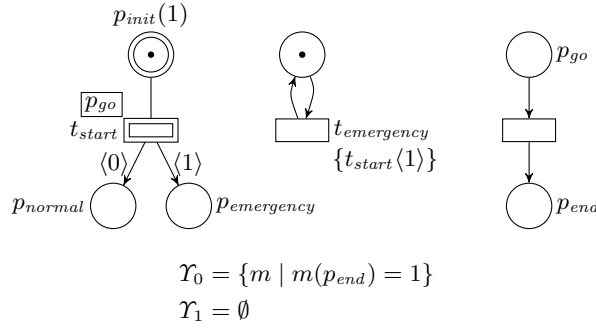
$p_{init}(1)$

$p_{go}$

$t_{start}$

$\langle 0 \rangle$ $\langle 1 \rangle$

$p_{normal}$ $p_{emergency}$

$t_{emergency}$

$\{t_{start}\langle 1 \rangle\}$

$p_{go}$

$p_{end}$

$\Upsilon_0 = \{m \mid m(p_{end}) = 1\}$

$\Upsilon_1 = \emptyset$